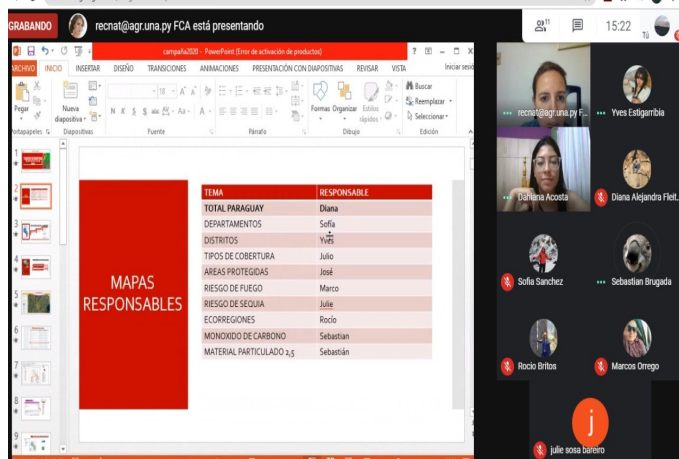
GRABANDO recnat@agr.una.py FCA está presentando

11

15:22

Tú

campaña2020 - PowerPoint (Error de activación de productos)

? – □ ×

ARCHIVO INICIO INSERTAR DISEÑO TRANSICIONES ANIMACIONES PRESENTACIÓN CON DIAPOSITIVAS REVISAR VISTA Iniciar sesi

Pegar Nueva diapositiva Portapapeles Diapositivas Fuente Párrafo Formas Organizar Estilos rápidos Dibujo Buscar Reemplazar Seleccionar Edición

18

N K S

MAPAS RESPONSABLES

| TEMA | RESPONSABLE |
|---|---|
| TOTAL PARAGUAY | Diana |
| DEPARTAMENTOS | Sofía |
| DISTRITOS | Yves |
| TIPOS DE COBERTURA | Julio |
| AREAS PROTEGIDAS | José |
| RIESGO DE FUEGO | Marco |
| RIESGO DE SEQUIA | Julie |
| ECORREGIONES | Rocío |
| MONOXIDO DE CARBONO | Sebastian |
| MATERIAL PARTICULADO 2,5 | Sebastián |

recnat@agr.una.py F...

Yves Estigarribia

Dahiana Acosta

Diana Alejandra Fleit...

Sofia Sanchez

Sebastian Brugada

Rocio Britos

Marcos Orrego

j

julie sosa bareiro